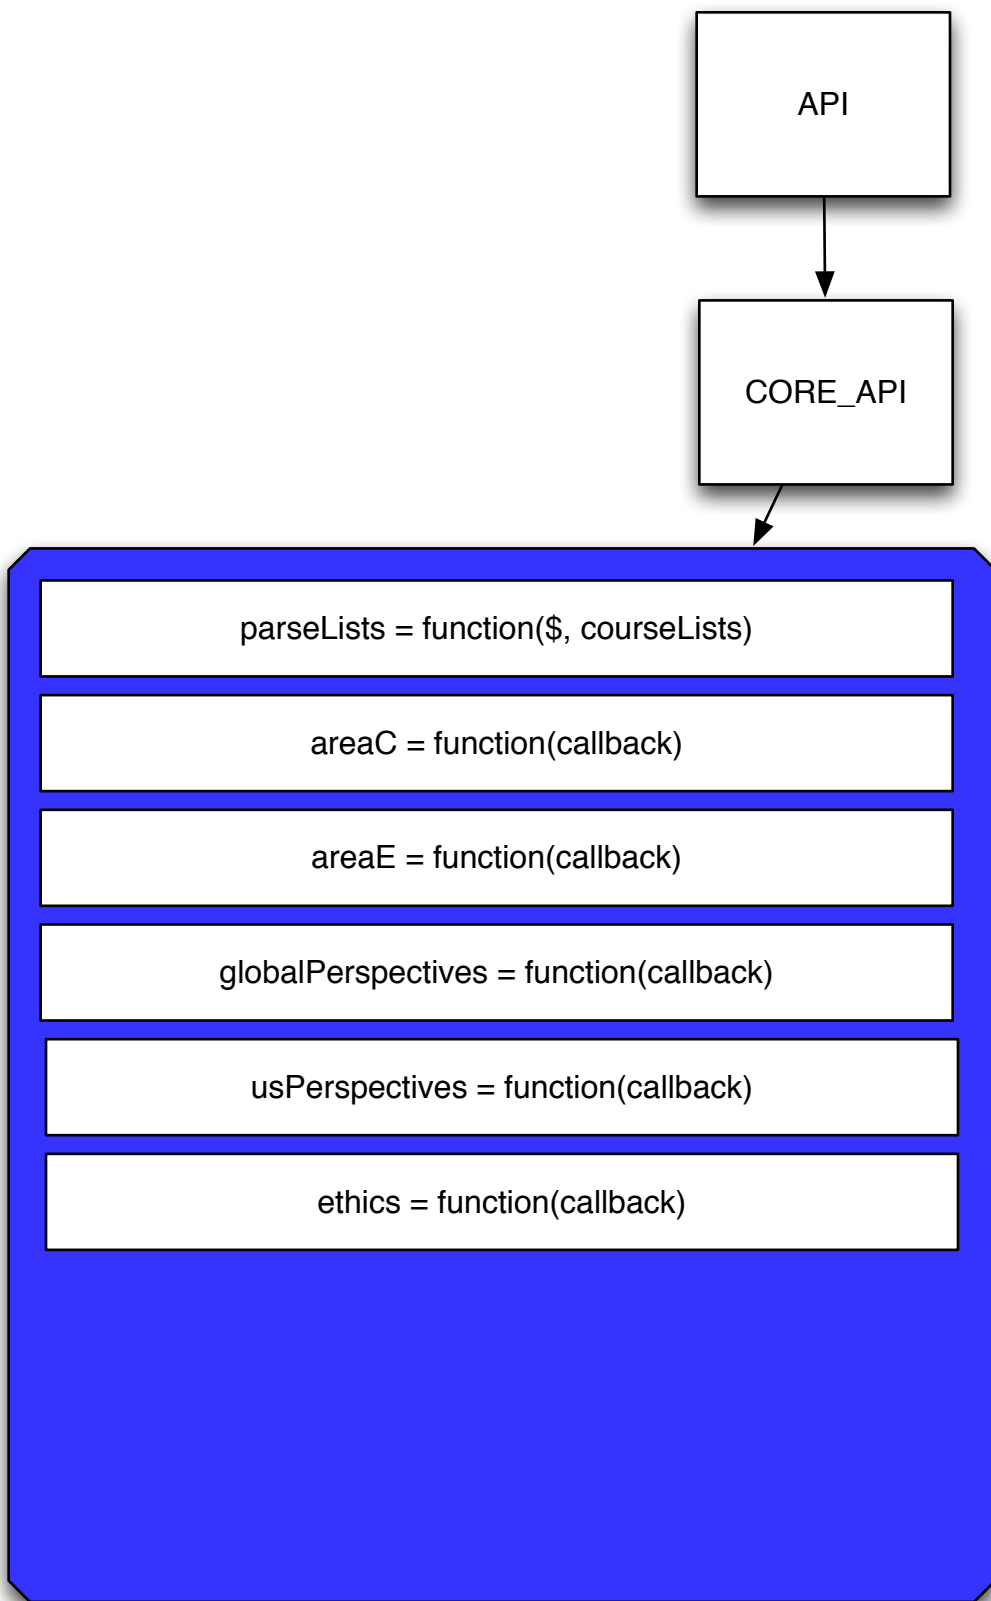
API

CORE_API

parseLists = function($, courseLists)

areaC = function(callback)

areaE = function(callback)

globalPerspectives = function(callback)

usPerspectives = function(callback)

ethics = function(callback)